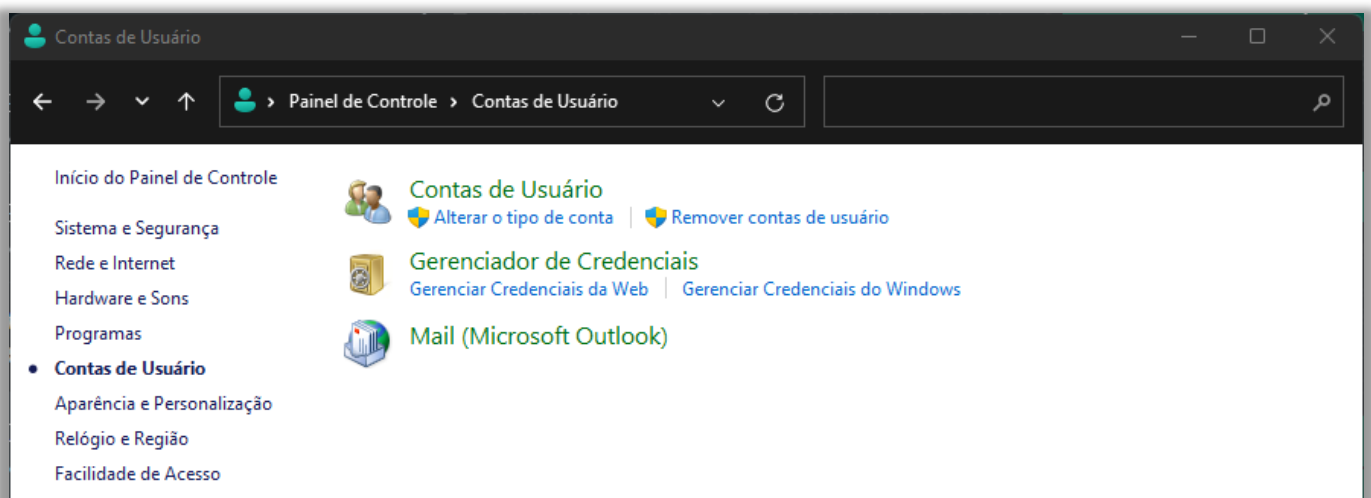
Contas de Usuário

Painel de Controle > Contas de Usuário

Início do Painel de Controle

Sistema e Segurança
Rede e Internet
Hardware e Sons
Programas
Contas de Usuário
Aparência e Personalização
Relógio e Região
Facilidade de Acesso

Contas de Usuário
Alterar o tipo de conta | Remover contas de usuário

Gerenciador de Credenciais
Gerenciar Credenciais da Web | Gerenciar Credenciais do Windows

Mail (Microsoft Outlook)